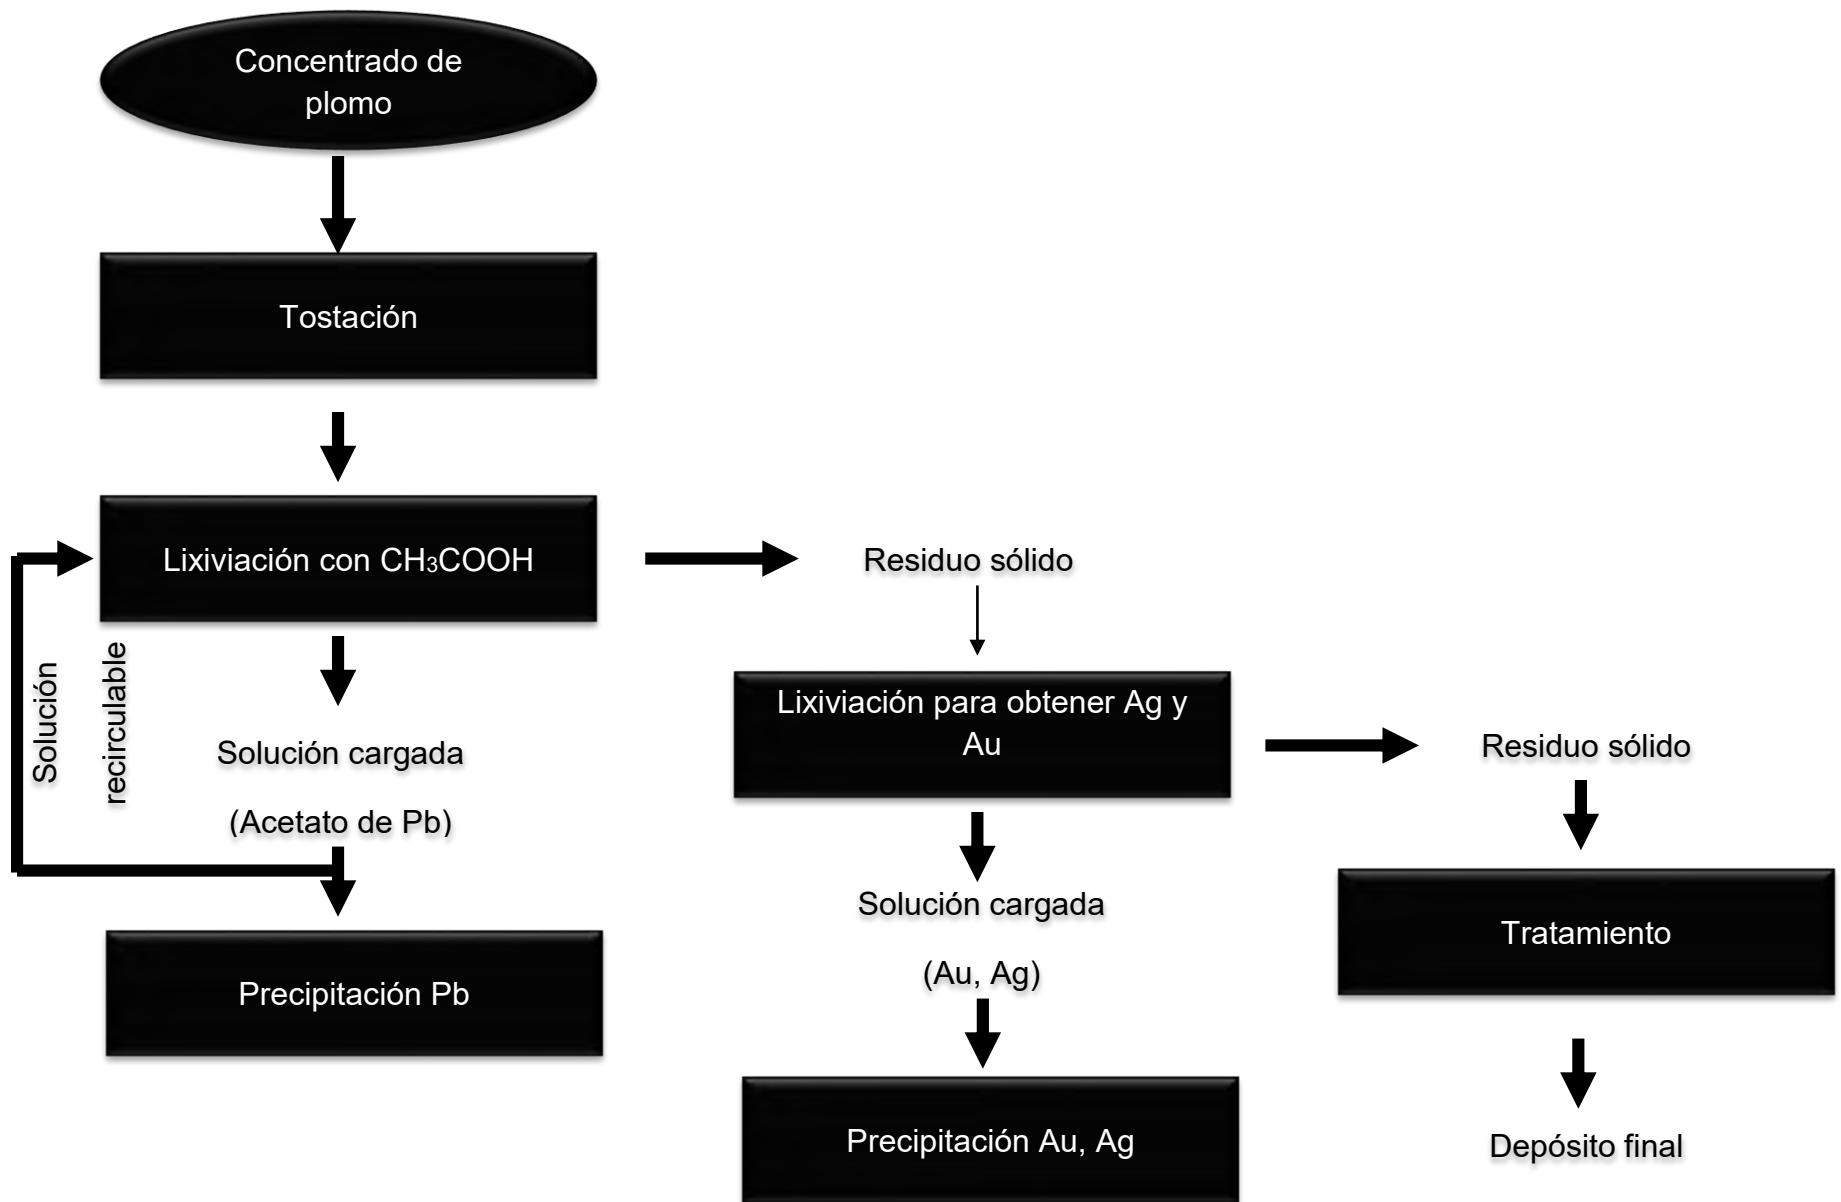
Concentrado de plomo

Tostación

Lixiviación con $CH_3COOH$

Residuo sólido

Solución recirculable

Solución cargada

(Acetato de Pb)

Precipitación Pb

Lixiviación para obtener Ag y Au

Residuo sólido

Solución cargada

(Au, Ag)

Precipitación Au, Ag

Tratamiento

Depósito final